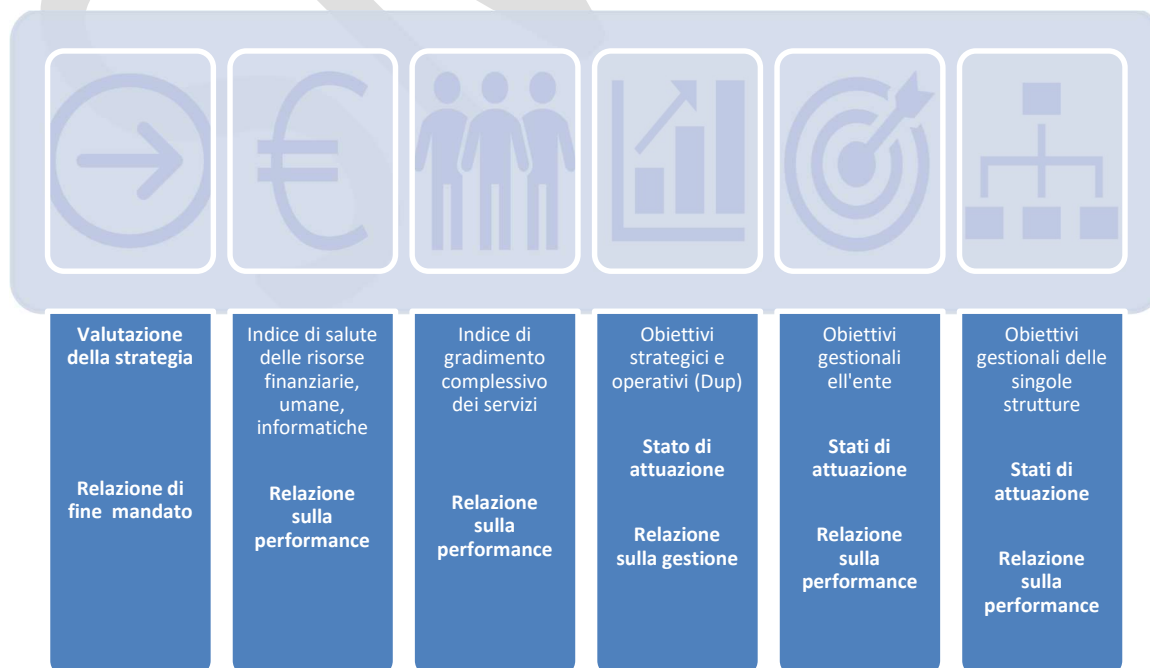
Valutazione della strategia

Relazione di fine mandato

Indice di salute delle risorse finanziarie, umane, informatiche

Relazione sulla performance

Indice di gradimento complessivo dei servizi

Relazione sulla performance

Obiettivi strategici e operativi (Dup)

Stato di attuazione

Relazione sulla gestione

Obiettivi gestionali ell'ente

Stati di attuazione

Relazione sulla performance

Obiettivi gestionali delle singole strutture

Stati di attuazione

Relazione sulla performance